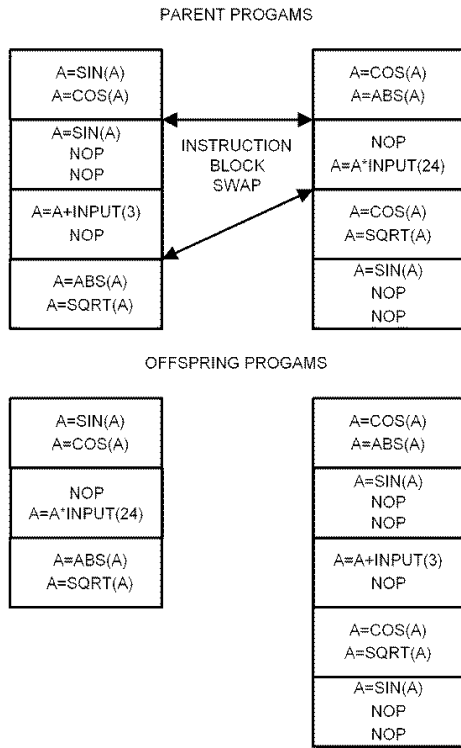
PARENT PROGAMS

A=SIN(A)
A=COS(A)

A=SIN(A)
NOP
NOP

A=A+INPUT(3)
NOP

A=ABS(A)
A=SQRT(A)

INSTRUCTION BLOCK SWAP

A=COS(A)
A=ABS(A)

NOP
A=A*INPUT(24)

A=COS(A)
A=SQRT(A)

A=SIN(A)
NOP
NOP

OFFSPRING PROGAMS

A=SIN(A)
A=COS(A)

NOP
A=A*INPUT(24)

A=ABS(A)
A=SQRT(A)

A=COS(A)
A=ABS(A)

A=SIN(A)
NOP
NOP

A=A+INPUT(3)
NOP

A=COS(A)
A=SQRT(A)

A=SIN(A)
NOP
NOP